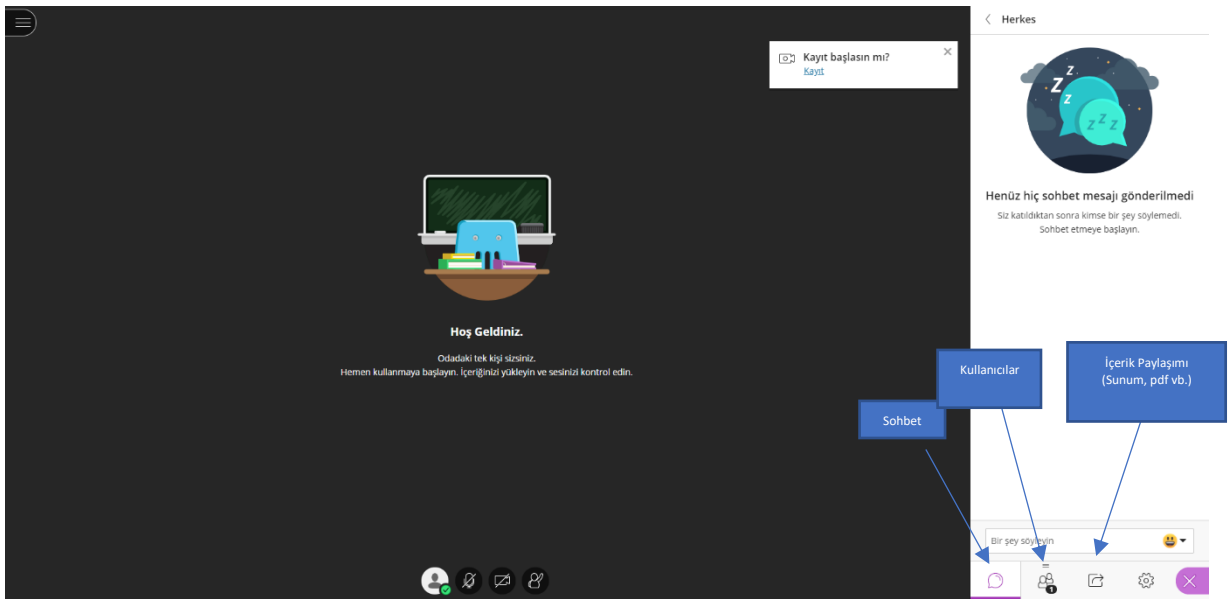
Kayıt başlasın mı?
Kayıt

Herkes

Henüz hiç sohbet mesajı gönderilmedi

Siz katıldıktan sonra kimse bir şey söylemedi. Sohbet etmeye başlayın.

Hoş Geldiniz.

Odadaki tek kişi sizsiniz.
Hemen kullanmaya başlayın. İçeriğinizi yükleyin ve sesinizi kontrol edin.

Kullanıcılar

İçerik Paylaşımı (Sunum, pdf vb.)

Sohbet

Bir şey söyleyin

1